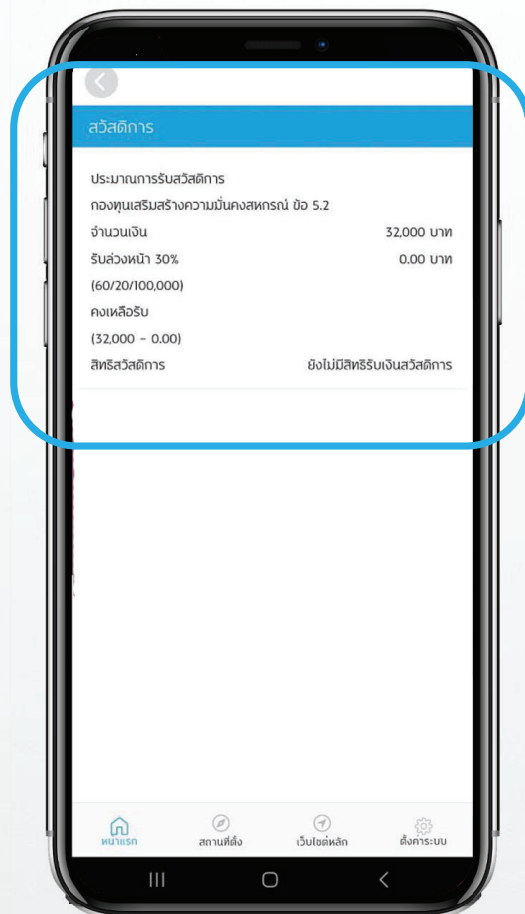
สวัสดิการ

ประมาณการรับสวัสดิการ
กองทุนเสริมสร้างความมั่นคงสหกรณ์ ข้อ 5.2

จำนวนเงิน 32,000 บาท

รับล่วงหน้า 30% 0.00 บาท

(60/20/100,000)

คงเหลือรับ

(32,000 - 0.00)

สิทธิสวัสดิการ ยังไม่มีสิทธิรับเงินสวัสดิการ

หน้าแรก
สถานที่ตั้ง
เว็บไซต์หลัก
ตั้งค่าระบบ